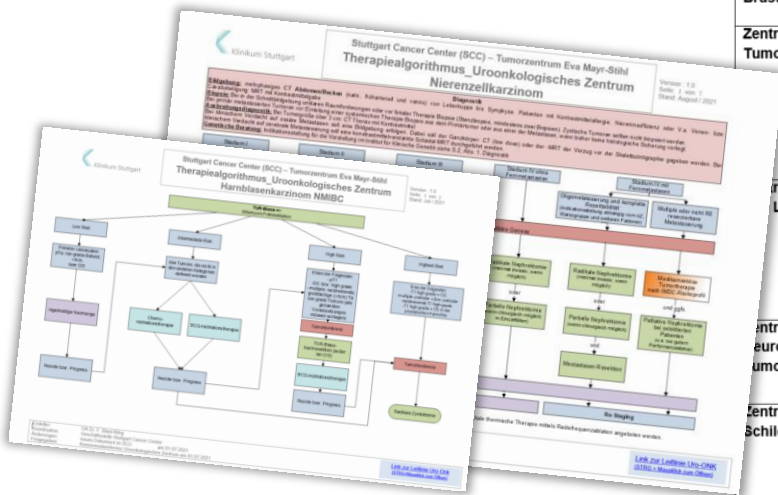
Klinikum Stuttgart

Stuttgart Cancer Center (SCC) – Tumorzentrum Eva Mayr-Stihl

Therapiealgorithmus_Uroonkologisches Zentrum Nierenzellkarzinom

Version: 1.0
Seite: 1 von 1
Stand: August / 2021

Diagnostik

Stadium IV ohne Fernmetastasen

Stadium IV mit Fernmetastasen

Oligometastasierung und komplette Resektabilität

Multiple oder nicht R0 resezierbare Metastasierung

Radikale Nephrektomie

Partielle Nephrektomie

Radikale Nephrektomie

Partielle Nephrektomie

Metastasen-Resektion

Medikamentöse Tumortherapie

Palliative Nephrektomie

oder

und

Re-Staging

Link zur Leitlinie Uro-ONK (STRG + Mausklick zum Öffnen)

Klinikum Stuttgart

Stuttgart Cancer Center (SCC) – Tumorzentrum Eva Mayr-Stihl

Therapiealgorithmus_Uroonkologisches Zentrum Harnblasenkarzinom NMIBC

Version: 1.0
Seite: 1 von 1
Stand: Juli / 2021

TUR-Blase

Low Risk

Intermediate Risk

High Risk

Highest Risk

Chemo-Instillationstherapie

BCG-Instillationstherapie

Tumorrezidiv

Radikale Zystektomie

Link zur Leitlinie Uro-ONK (STRG + Mausklick zum Öffnen)

Zentr
Tumo

Zentr
euro
umo

Zentr
Schil